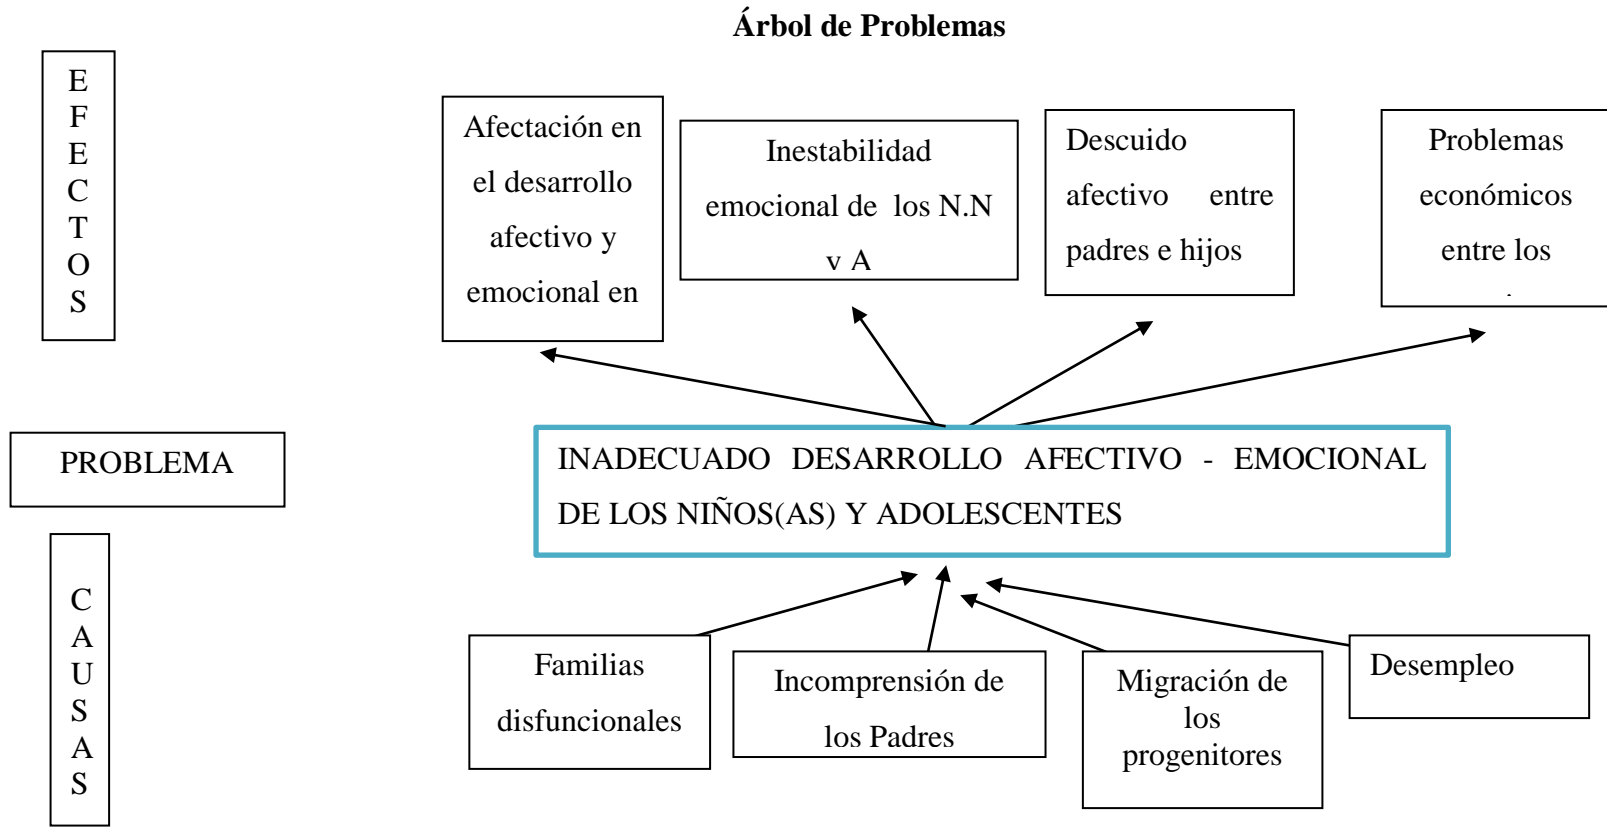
Árbol de Problemas

EFECTOS

Afectación en el desarrollo afectivo y emocional en

Inestabilidad emocional de los N.N y A

Descuido afectivo entre padres e hijos

Problemas económicos entre los

PROBLEMA

INADECUADO DESARROLLO AFECTIVO - EMOCIONAL DE LOS NIÑOS(AS) Y ADOLESCENTES

CAUSAS

Familias disfuncionales

Incomprensión de los Padres

Migración de los progenitores

Desempleo